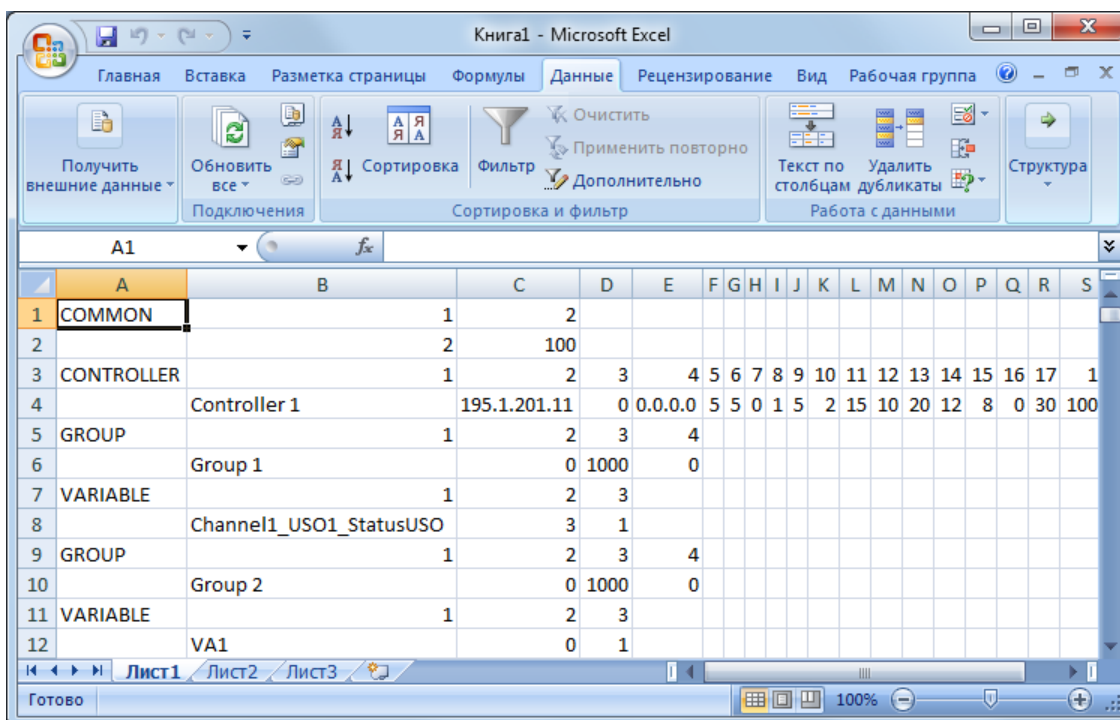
Книга1 - Microsoft Excel

Главная Вставка Разметка страницы Формулы Данные Рецензирование Вид Рабочая группа

Получить внешние данные
Обновить все
Подключения
Сортировка
Фильтр
Очистить
Применить повторно
Дополнительно
Сортировка и фильтр
Текст по столбцам
Удалить дубликаты
Работа с данными
Структура

A1 $f_x$

| | A | B | C | D | E | F | G | H | I | J | K | L | M | N | O | P | Q | R | S |
|---|---|---|---|---|---|---|---|---|---|---|---|---|---|---|---|---|---|---|---|
| 1 | COMMON | 1 | 2 | | | | | | | | | | | | | | | | |
| 2 | | 2 | 100 | | | | | | | | | | | | | | | | |
| 3 | CONTROLLER | 1 | 2 | 3 | 4 | 5 | 6 | 7 | 8 | 9 | 10 | 11 | 12 | 13 | 14 | 15 | 16 | 17 | 1 |
| 4 | | Controller 1 | 195.1.201.11 | 0 | 0.0.0.0 | 5 | 5 | 0 | 1 | 5 | 2 | 15 | 10 | 20 | 12 | 8 | 0 | 30 | 100 |
| 5 | GROUP | 1 | 2 | 3 | 4 | | | | | | | | | | | | | | |
| 6 | | Group 1 | 0 | 1000 | 0 | | | | | | | | | | | | | | |
| 7 | VARIABLE | 1 | 2 | 3 | | | | | | | | | | | | | | | |
| 8 | | Channel1_USO1_StatusUSO | 3 | 1 | | | | | | | | | | | | | | | |
| 9 | GROUP | 1 | 2 | 3 | 4 | | | | | | | | | | | | | | |
| 10 | | Group 2 | 0 | 1000 | 0 | | | | | | | | | | | | | | |
| 11 | VARIABLE | 1 | 2 | 3 | | | | | | | | | | | | | | | |
| 12 | | VA1 | 0 | 1 | | | | | | | | | | | | | | | |

Лист1 Лист2 Лист3
Готово 100%